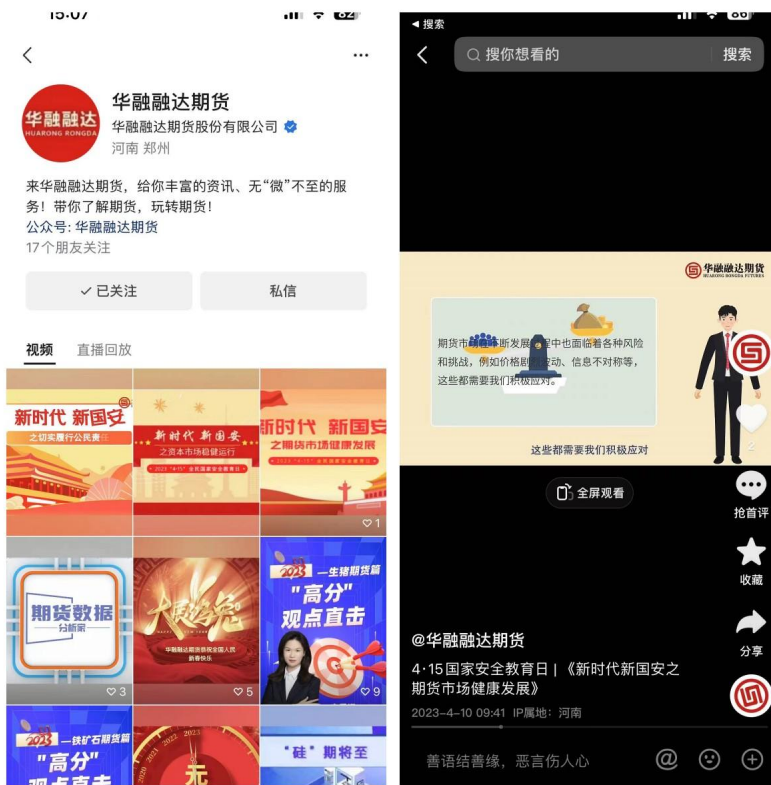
15:07

华融融达期货
华融融达
HUARONG RONGDA
华融融达期货股份有限公司
河南 郑州

来华融融达期货，给你丰富的资讯、无“微”不至的服务！带你了解期货，玩转期货！
公众号: 华融融达期货
17个朋友关注

✓ 已关注
私信

视频
直播回放

新时代 新国安
之切实履行公民责
新时代 新国安
之资本市场稳健运行
新时代 新国安
之期货市场健康发展
1
期货数据
分析家
3
大展鸿兔
华融融达期货恭祝全国人民新春快乐
5
2023
一生猪期货篇
“高分”
观点直击
9
2023
一铁矿石期货篇
“高分”
观点直击
无
“硅”期将至

◀ 搜索
搜你想看的
搜索

华融融达期货
HUARONG RONGDA FUTURES
期货市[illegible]断发展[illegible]中也面临着各种风险和挑战，例如价格剧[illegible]波动、信息不对称等，这些都需要我们积极应对。
这些都需要我们积极应对
全屏观看
2
抢首评
收藏
分享

@华融融达期货
4·15国家安全教育日 |《新时代新国安之期货市场健康发展》
2023-4-10 09:41 IP属地：河南

善语结善缘，恶言伤人心